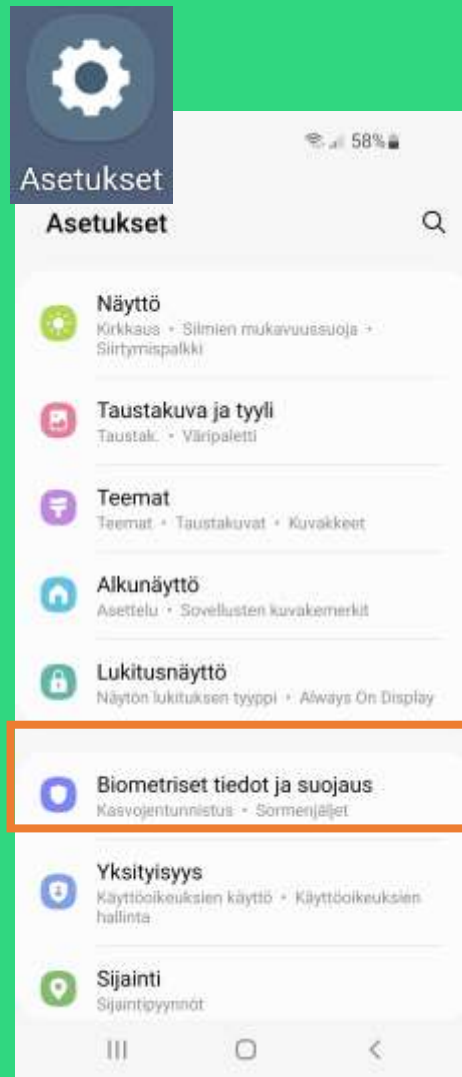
Asetukset

58%

Asetukset

Näyttö
Kirkkaus • Silmien mukavuussuoja • Siirtymispalkki

Taustakuva ja tyyli
Taustak. • Väripaletti

Teemat
Teemat • Taustakuvat • Kuvakkeet

Alkunäyttö
Asettelu • Sovellusten kuvakemerkit

Lukitusnäyttö
Näytön lukituksen tyyppi • Always On Display

Biometriset tiedot ja suojaus
Kasvojentunnistus • Sormenjäljet

Yksityisyys
Käyttöoikeuksien käyttö • Käyttöoikeuksien hallinta

Sijainti
Sijaintipyynnöt